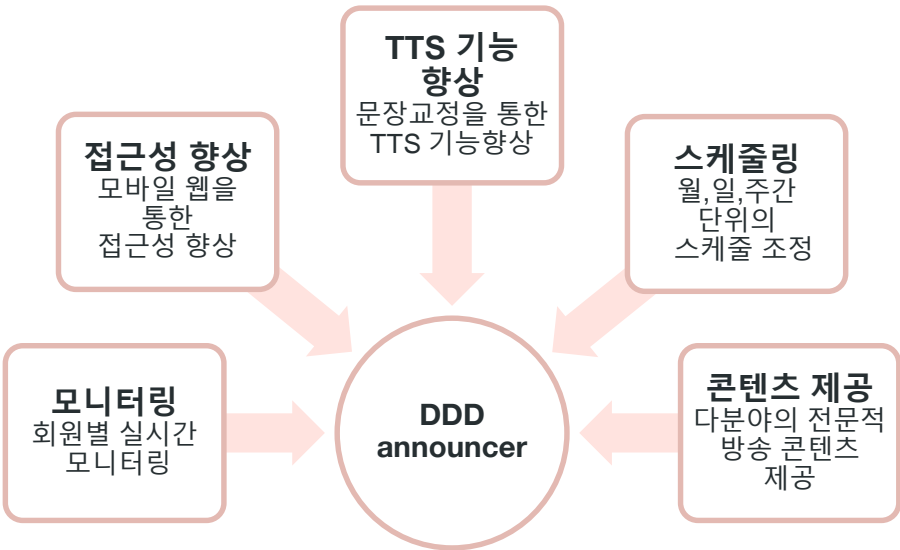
TTS 기능 향상
문장교정을 통한 TTS 기능향상

접근성 향상
모바일 웹을 통한 접근성 향상

스케줄링
월,일,주간 단위의 스케줄 조정

모니터링
회원별 실시간 모니터링

DDD announcer

콘텐츠 제공
다분야의 전문적 방송 콘텐츠 제공